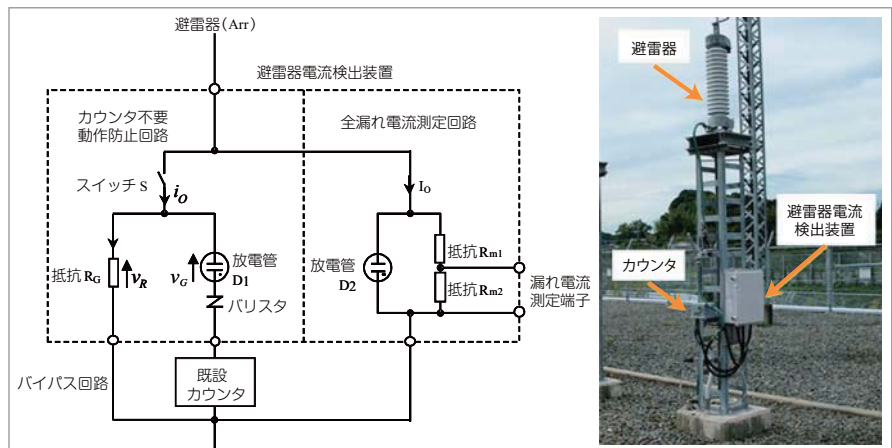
避雷器(Arr)

避雷器電流検出装置

カウンタ不要動作防止回路

全漏れ電流測定回路

スイッチ S

$i_O$

$I_O$

抵抗 $R_G$

$v_R$

$v_G$

放電管 D1

バリスタ

放電管 D2

抵抗 $R_{m1}$

抵抗 $R_{m2}$

漏れ電流測定端子

バイパス回路

既設カウンタ

避雷器

避雷器電流検出装置

カウンタ